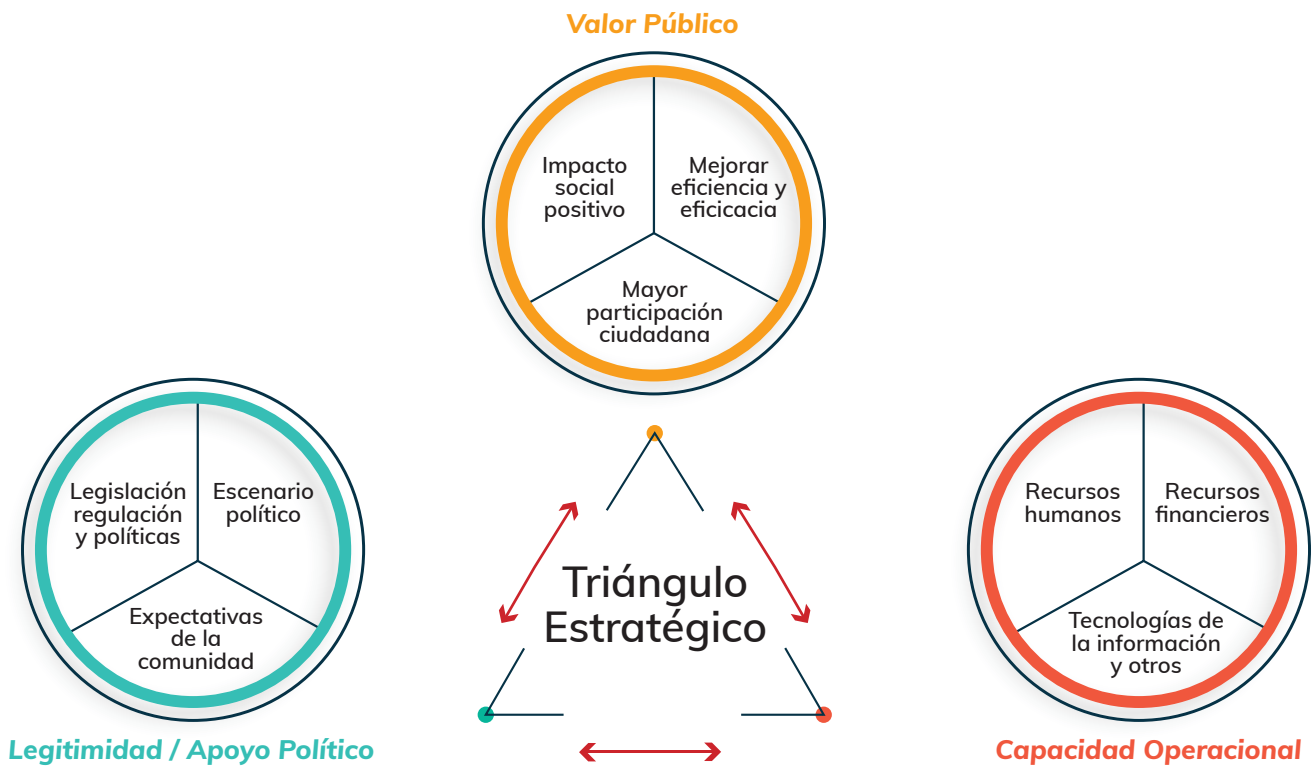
Valor Público

Impacto social positivo

Mejorar eficiencia y eficicacia

Mayor participación ciudadana

Legislación regulación y políticas

Escenario político

Expectativas de la comunidad

Triángulo Estratégico

Recursos humanos

Recursos financieros

Tecnologías de la información y otros

Legitimidad / Apoyo Político

Capacidad Operacional